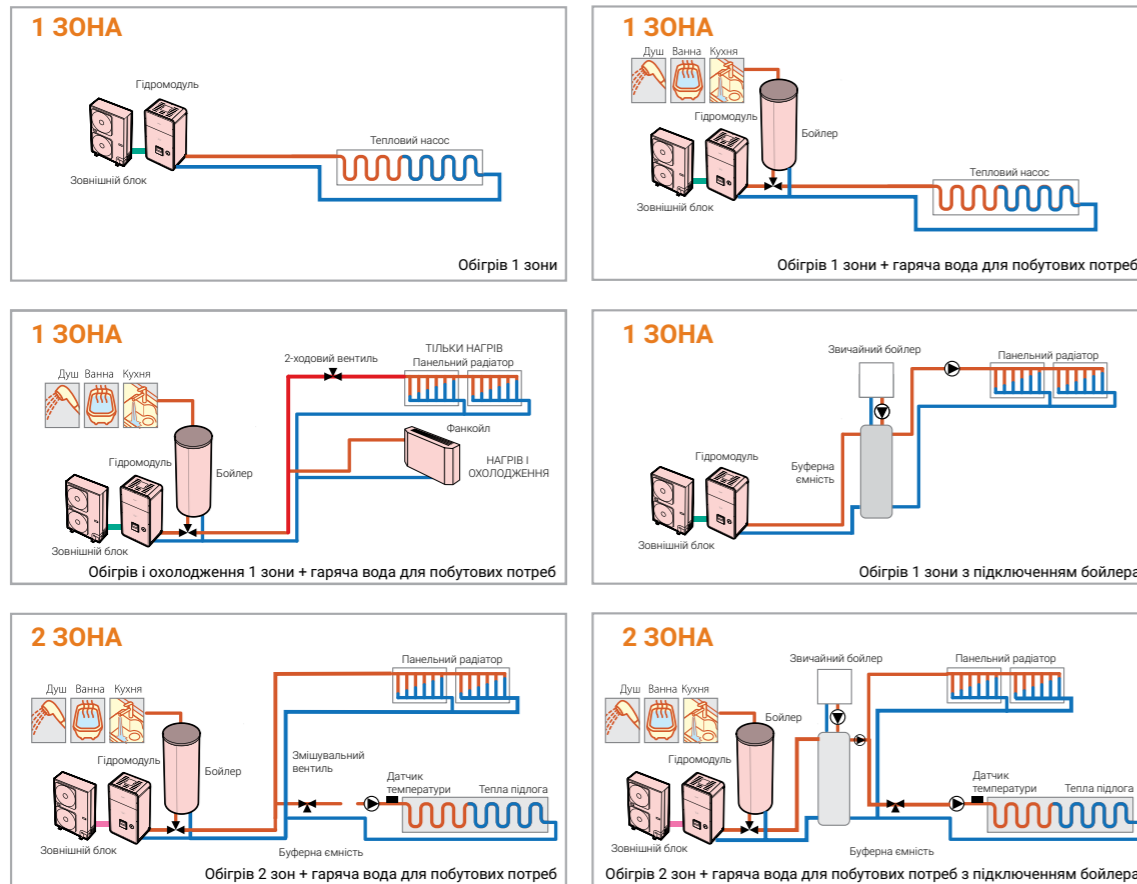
1 ЗОНА

Гідромодуль

Тепловий насос

Зовнішній блок

Обігрів 1 зони

1 ЗОНА

Душ Ванна Кухня

Гідромодуль

Бойлер

Тепловий насос

Зовнішній блок

Обігрів 1 зони + гаряча вода для побутових потреб

1 ЗОНА

2-ходовий вентиль

ТІЛЬКИ НАГРІВ
Панельний радіатор

Душ Ванна Кухня

Фанкойл

Гідромодуль

Бойлер

НАГРІВ І ОХОЛОДЖЕННЯ

Зовнішній блок

Обігрів і охолодження 1 зони + гаряча вода для побутових потреб

1 ЗОНА

Звичайний бойлер

Панельний радіатор

Гідромодуль

Буферна ємність

Зовнішній блок

Обігрів 1 зони з підключенням бойлера

2 ЗОНА

Панельний радіатор

Душ Ванна Кухня

Гідромодуль

Бойлер

Змішувальний вентиль

Датчик температури

Тепла підлога

Зовнішній блок

Буферна ємність

Обігрів 2 зон + гаряча вода для побутових потреб

2 ЗОНА

Звичайний бойлер

Панельний радіатор

Душ Ванна Кухня

Бойлер

Гідромодуль

Датчик температури

Тепла підлога

Зовнішній блок

Буферна ємність

Обігрів 2 зон + гаряча вода для побутових потреб з підключенням бойлера